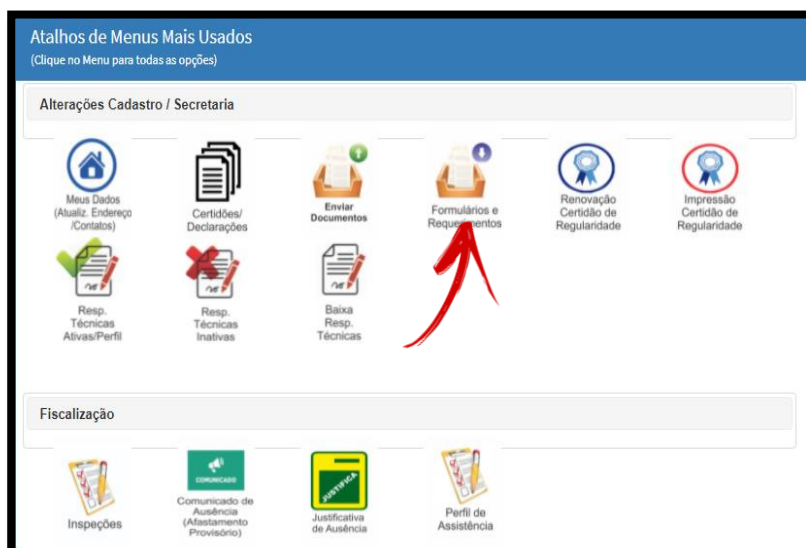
Atalhos de Menus Mais Usados
(Clique no Menu para todas as opções)

Alterações Cadastro / Secretaria

Meus Dados (Atualiz. Endereço /Contatos)

Certidões/ Declarações

Enviar Documentos

Formulários e Requerimentos

Renovação Certidão de Regularidade

Impressão Certidão de Regularidade

Resp. Técnicas Ativas/Perfil

Resp. Técnicas Inativas

Baixa Resp. Técnicas

Fiscalização

Inspeções

COMUNICADO
Comunicado de Ausência (Afastamento Provisório)

JUSTIFICA
Justificativa de Ausência

Perfil de Assistência